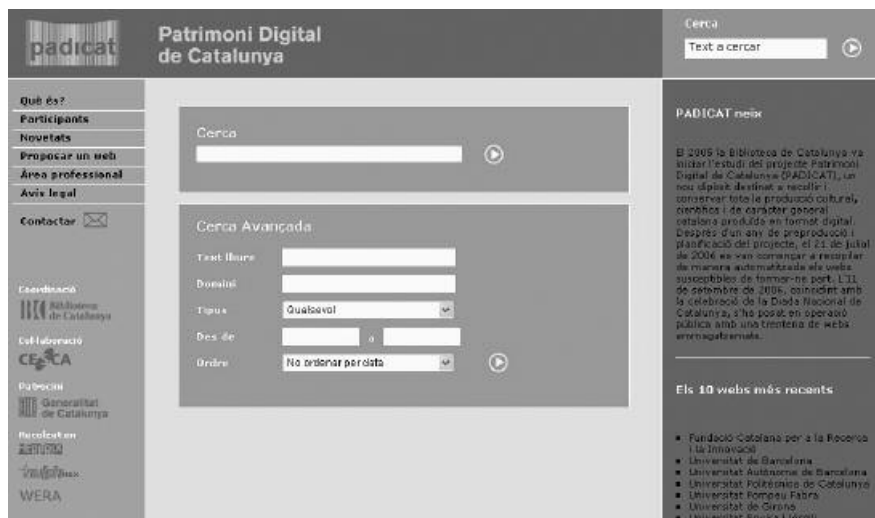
padicat

Patrimoni Digital de Catalunya

Cerca

Text a cercar

Què és?
Participants
Novetats
Proposar un web
Àrea professional
Avís legal

Contactar

Coordinació
Biblioteca de Catalunya

Col·laboració
CESCA

Patrocini
Generalitat de Catalunya

Recol·lecton
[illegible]
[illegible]
WERA

Cerca

Cerca Avançada

Text lliure

Domini

Tipus
Qualsevol

Des de
a

Ordre
No ordenar per data

PADICAT neix

El 2005 la Biblioteca de Catalunya va iniciar l'estudi del projecte Patrimoni Digital de Catalunya (PADICAT), un nou dipòsit destinat a recollir i conservar tota la producció cultural, científica i de caràcter general catalana produïda en format digital. Després d'un any de preproducció i planificació del projecte, el 21 de juliol de 2006 es van començar a recopilar de manera automatitzada els webs susceptibles de formar-ne part. L'11 de setembre de 2006, coincidint amb la celebració de la Diada Nacional de Catalunya, s'ha posat en operació pública amb una trentena de webs emmagatzemats.

Els 10 webs més recents

Fundació Catalana per a la Recerca i la Innovació
Universitat de Barcelona
Universitat Autònoma de Barcelona
Universitat Politècnica de Catalunya
Universitat Pompeu Fabra
Universitat de Girona
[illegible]